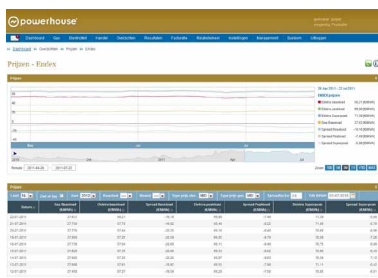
powerhouse

Startpagina | Prijzen

Prijzen - Endex

Prijzen

| Datum | Gas Baseload | Elektra baseload | Spread Baseload | Elektra peakload | Spread Peakload | Elektra Superpeak | Spread Superpeak |
|---|---|---|---|---|---|---|---|
| 22-07-2011 | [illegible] | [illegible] | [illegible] | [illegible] | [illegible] | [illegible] | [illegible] |
| 21-07-2011 | 27.710 | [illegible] | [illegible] | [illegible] | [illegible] | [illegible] | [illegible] |
| 20-07-2011 | 27.770 | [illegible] | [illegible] | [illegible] | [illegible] | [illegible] | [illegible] |
| 19-07-2011 | 27.800 | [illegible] | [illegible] | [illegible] | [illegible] | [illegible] | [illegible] |
| 18-07-2011 | 27.750 | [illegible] | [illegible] | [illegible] | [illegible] | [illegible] | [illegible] |
| 15-07-2011 | 27.950 | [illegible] | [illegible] | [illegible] | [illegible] | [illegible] | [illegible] |
| 14-07-2011 | 27.850 | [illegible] | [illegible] | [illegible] | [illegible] | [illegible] | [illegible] |
| 13-07-2011 | 27.950 | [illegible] | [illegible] | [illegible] | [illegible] | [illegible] | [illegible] |
| 12-07-2011 | 27.800 | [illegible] | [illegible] | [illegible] | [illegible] | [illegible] | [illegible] |